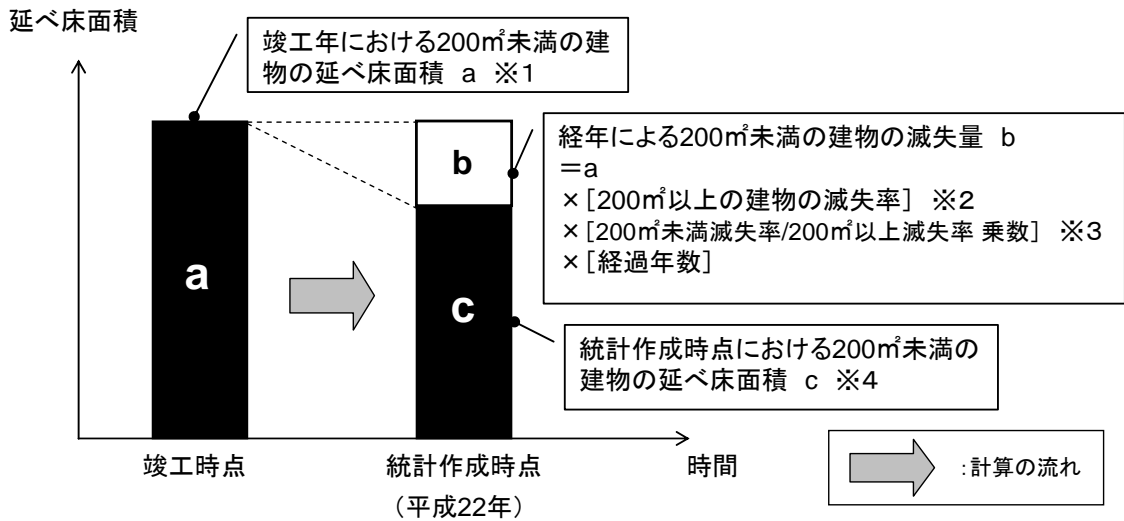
延べ床面積

竣工年における200㎡未満の建物の延べ床面積 a ※1

経年による200㎡未満の建物の滅失量 b
＝a
×［200㎡以上の建物の滅失率］ ※2
×［200㎡未満滅失率/200㎡以上滅失率 乗数］ ※3
×［経過年数］

b

a

c

統計作成時点における200㎡未満の建物の延べ床面積 c ※4

竣工時点

統計作成時点
（平成22年）

時間

:計算の流れ